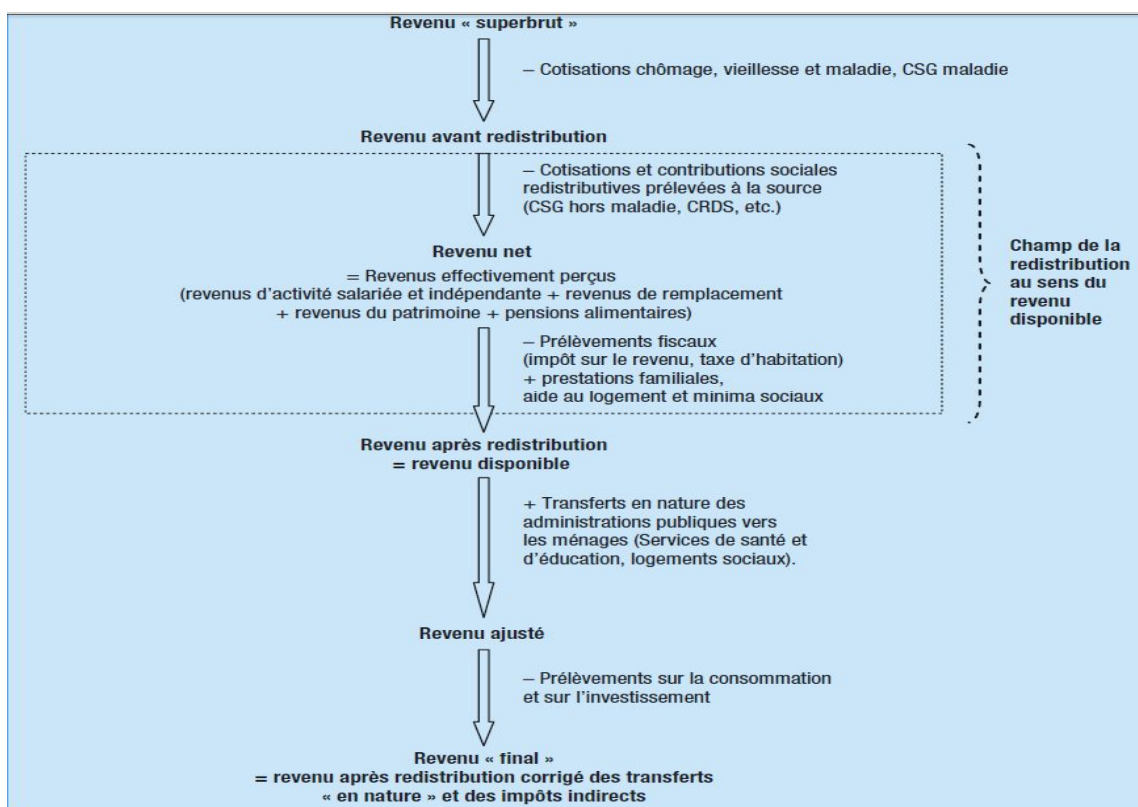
Revenu « superbrut »

– Cotisations chômage, vieillesse et maladie, CSG maladie

Revenu avant redistribution

– Cotisations et contributions sociales redistributives prélevées à la source (CSG hors maladie, CRDS, etc.)

Revenu net
= Revenus effectivement perçus
(revenus d'activité salariée et indépendante + revenus de remplacement + revenus du patrimoine + pensions alimentaires)

– Prélèvements fiscaux (impôt sur le revenu, taxe d'habitation)
+ prestations familiales, aide au logement et minima sociaux

Champ de la redistribution au sens du revenu disponible

Revenu après redistribution
= revenu disponible

+ Transferts en nature des administrations publiques vers les ménages (Services de santé et d'éducation, logements sociaux).

Revenu ajusté

– Prélèvements sur la consommation et sur l'investissement

Revenu « final »
= revenu après redistribution corrigé des transferts « en nature » et des impôts indirects